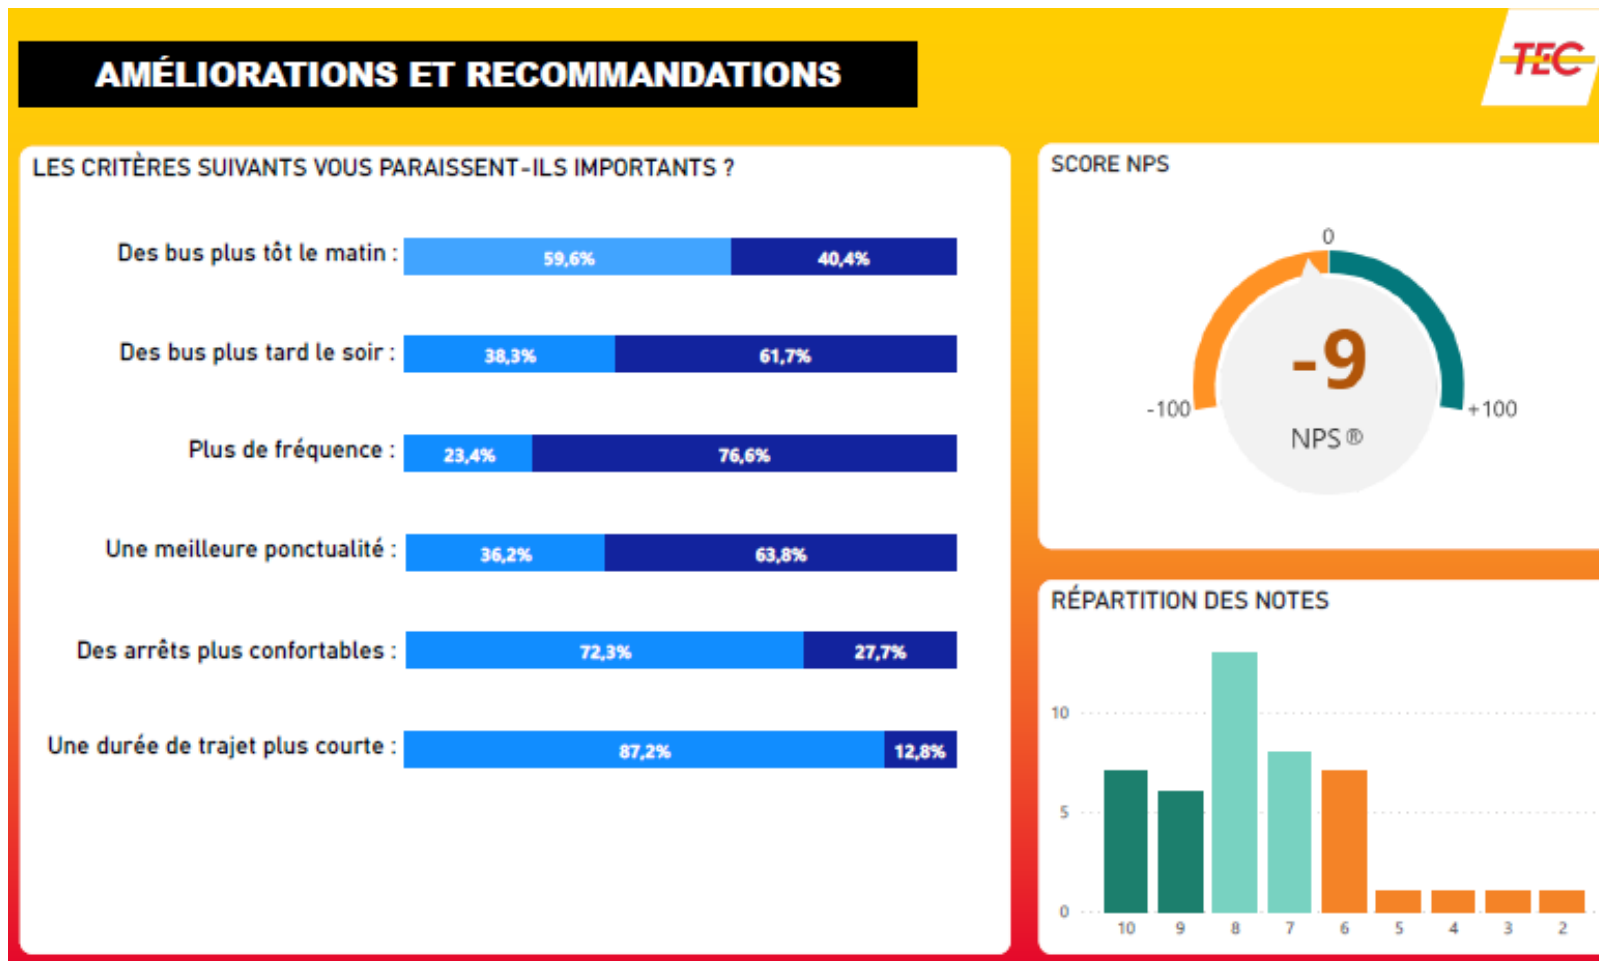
AMÉLIORATIONS ET RECOMMANDATIONS

TEC

LES CRITÈRES SUIVANTS VOUS PARAISSENT-ILS IMPORTANTS ?

| | | |
|---|---|---|
| Des bus plus tôt le matin : | 59,6% | 40,4% |
| Des bus plus tard le soir : | 38,3% | 61,7% |
| Plus de fréquence : | 23,4% | 76,6% |
| Une meilleure ponctualité : | 36,2% | 63,8% |
| Des arrêts plus confortables : | 72,3% | 27,7% |
| Une durée de trajet plus courte : | 87,2% | 12,8% |

SCORE NPS

0
-100
+100
-9
NPS®

RÉPARTITION DES NOTES

10
5
0
10 9 8 7 6 5 4 3 2